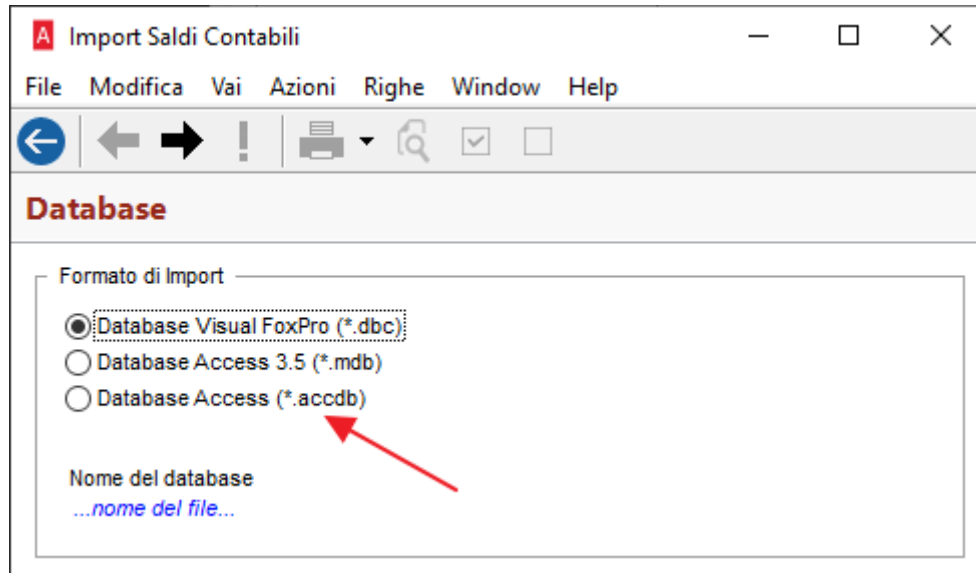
A Import Saldi Contabili

File Modifica Vai Azioni Righe Window Help

Database

Formato di Import

Database Visual FoxPro (*.dbc)
Database Access 3.5 (*.mdb)
Database Access (*.accdb)

Nome del database
...nome del file...